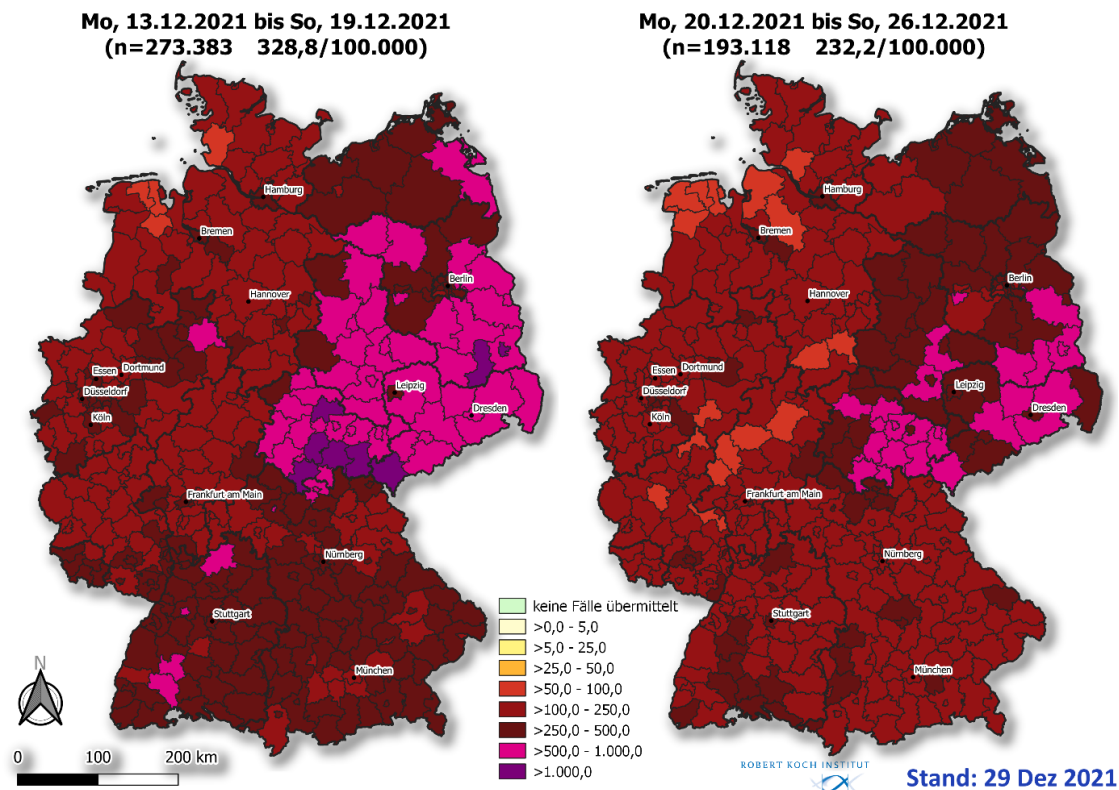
Mo, 13.12.2021 bis So, 19.12.2021
(n=273.383 328,8/100.000)

Hamburg
Bremen
Berlin
Hannover
Essen
Dortmund
Düsseldorf
Köln
Leipzig
Dresden
Frankfurt am Main
Nürnberg
Stuttgart
München

N

0 100 200 km

Mo, 20.12.2021 bis So, 26.12.2021
(n=193.118 232,2/100.000)

Hamburg
Bremen
Berlin
Hannover
Essen
Dortmund
Düsseldorf
Köln
Leipzig
Dresden
Frankfurt am Main
Nürnberg
Stuttgart
München

keine Fälle übermittelt
>0,0 - 5,0
>5,0 - 25,0
>25,0 - 50,0
>50,0 - 100,0
>100,0 - 250,0
>250,0 - 500,0
>500,0 - 1.000,0
>1.000,0

ROBERT KOCH INSTITUT

Stand: 29 Dez 2021